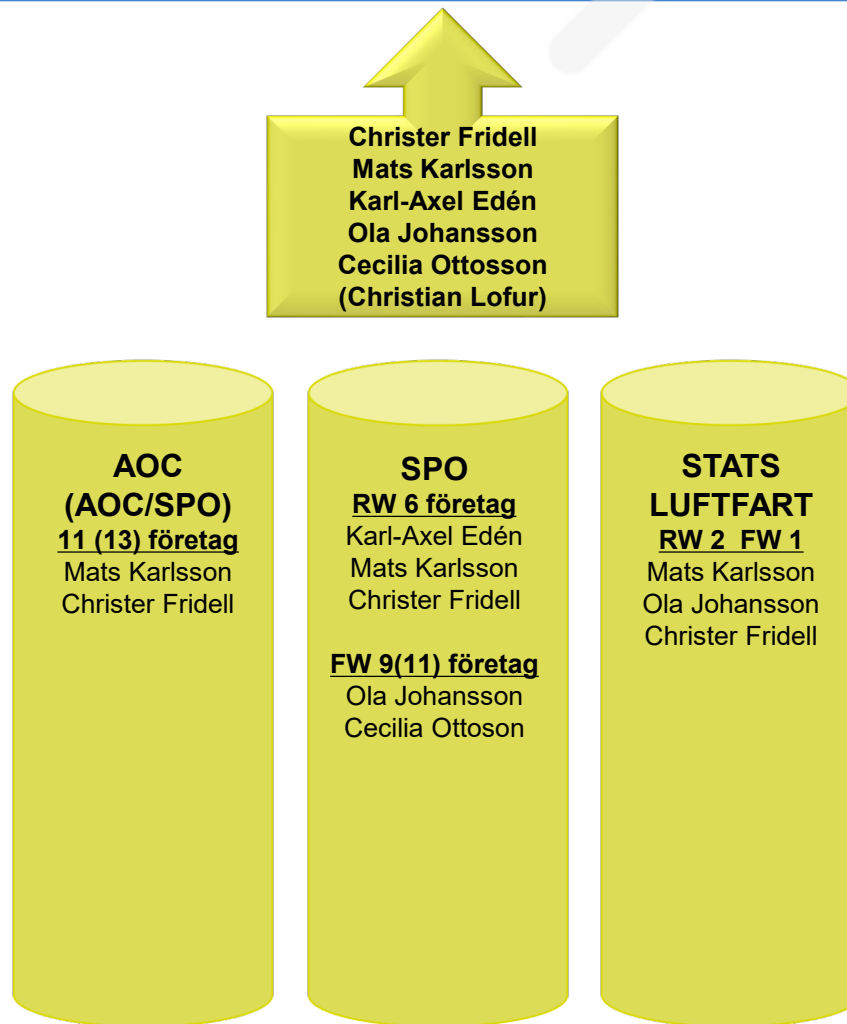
Christer Fridell
Mats Karlsson
Karl-Axel Edén
Ola Johansson
Cecilia Ottosson
(Christian Lofur)

AOC
(AOC/SPO)
11 (13) företag
Mats Karlsson
Christer Fridell

SPO
RW 6 företag
Karl-Axel Edén
Mats Karlsson
Christer Fridell

FW 9(11) företag
Ola Johansson
Cecilia Ottoson

STATS
LUFTFART
RW 2 FW 1
Mats Karlsson
Ola Johansson
Christer Fridell